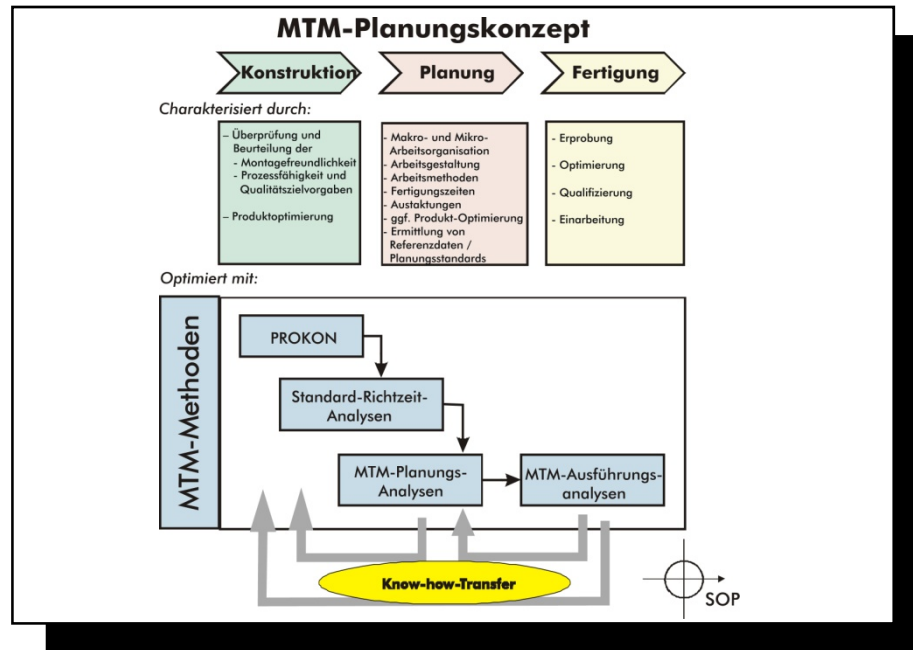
MTM-Planungskonzept

Konstruktion

Planung

Fertigung

Charakterisiert durch:

– Überprüfung und Beurteilung der
- Montagefreundlichkeit
- Prozessfähigkeit und Qualitätszielvorgaben

– Produktoptimierung

- Makro- und Mikro-Arbeitsorganisation
- Arbeitsgestaltung
- Arbeitsmethoden
- Fertigungszeiten
- Austaktungen
- ggf. Produkt-Optimierung
- Ermittlung von Referenzdaten / Planungsstandards

- Erprobung

- Optimierung

- Qualifizierung

- Einarbeitung

Optimiert mit:

MTM-Methoden

PROKON

Standard-Richtzeit-Analysen

MTM-Planungs-Analysen

MTM-Ausführungs-analysen

Know-how-Transfer

SOP